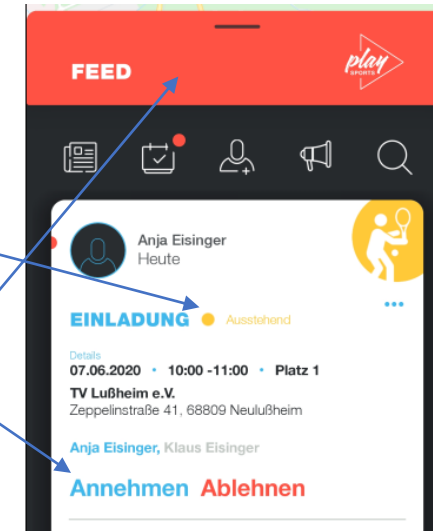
FEED

play SPORTS

Anja Eisinger
Heute

EINLADUNG Ausstehend

Details
07.06.2020 • 10:00 -11:00 • Platz 1
TV Lußheim e.V.
Zeppelinstraße 41, 68809 Neulußheim

Anja Eisinger, Klaus Eisinger

Annehmen Ablehnen